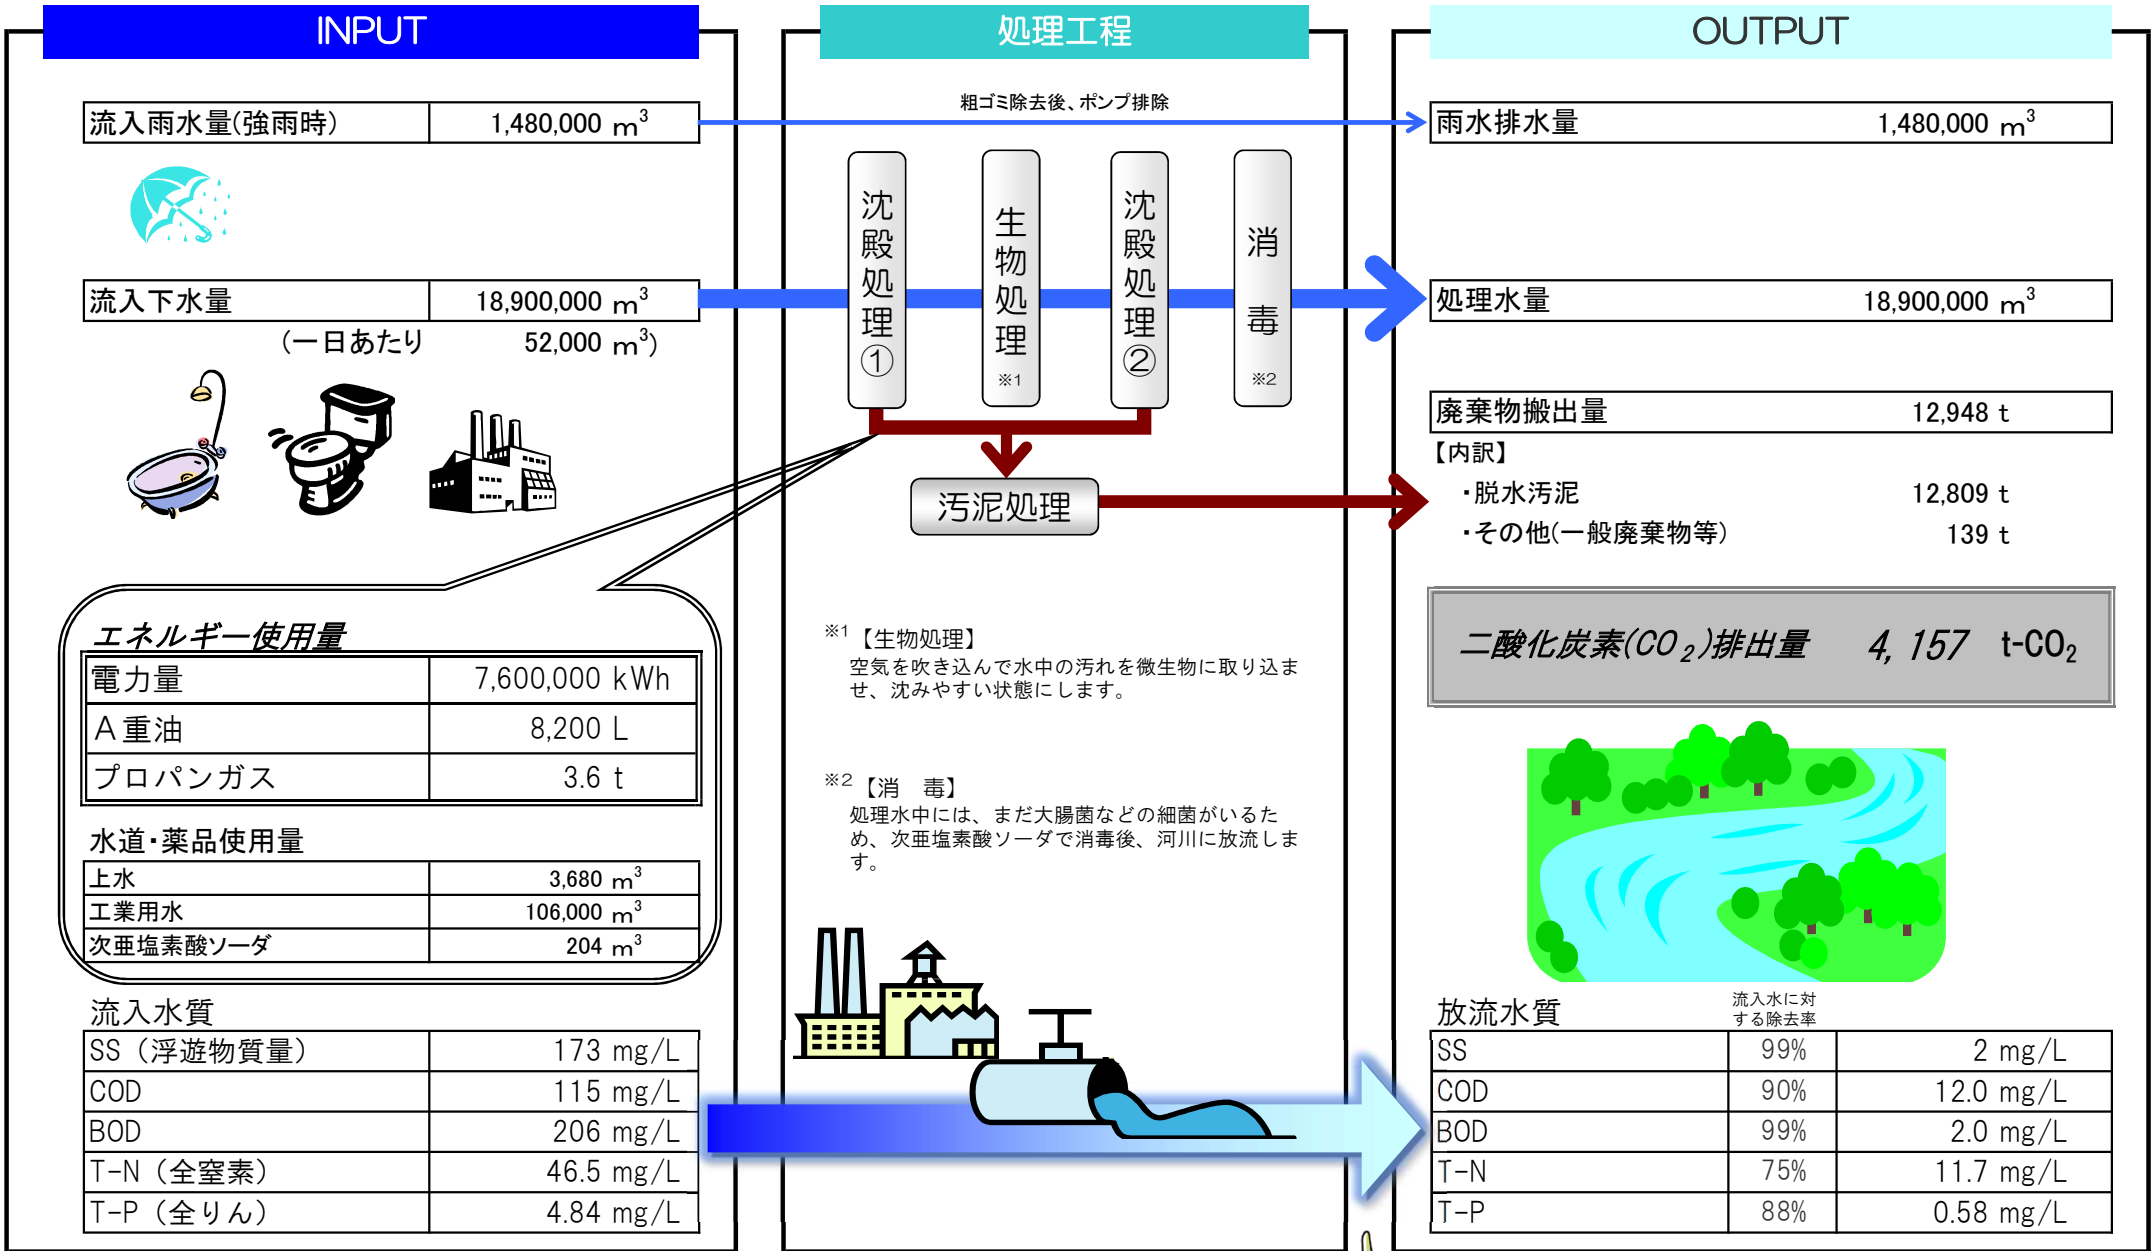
INPUT

| 流入雨水量(強雨時) | 1,480,000 $m^3$ |
|---|---|

| 流入下水量 | 18,900,000 $m^3$ |
|---|---|

(一日あたり 52,000 $m^3$)

エネルギー使用量

| 電力量 | 7,600,000 kWh |
|---|---|
| A重油 | 8,200 L |
| プロパンガス | 3.6 t |

水道・薬品使用量

| 上水 | 3,680 $m^3$ |
|---|---|
| 工業用水 | 106,000 $m^3$ |
| 次亜塩素酸ソーダ | 204 $m^3$ |

流入水質

| SS（浮遊物質量） | 173 mg/L |
|---|---|
| COD | 115 mg/L |
| BOD | 206 mg/L |
| T-N（全窒素） | 46.5 mg/L |
| T-P（全りん） | 4.84 mg/L |

処理工程

粗ゴミ除去後、ポンプ排除

沈殿処理① 生物処理 ※1 沈殿処理② 消毒 ※2

汚泥処理

※1【生物処理】
空気を吹き込んで水中の汚れを微生物に取り込ませ、沈みやすい状態にします。

※2【消　毒】
処理水中には、まだ大腸菌などの細菌がいるため、次亜塩素酸ソーダで消毒後、河川に放流します。

OUTPUT

| 雨水排水量 | 1,480,000 $m^3$ |
|---|---|

| 処理水量 | 18,900,000 $m^3$ |
|---|---|

| 廃棄物搬出量 | 12,948 t |
|---|---|

【内訳】
・脱水汚泥 12,809 t
・その他(一般廃棄物等) 139 t

二酸化炭素($CO_2$)排出量 4, 157 t-$CO_2$

放流水質 流入水に対する除去率

| SS | 99% | 2 mg/L |
|---|---|---|
| COD | 90% | 12.0 mg/L |
| BOD | 99% | 2.0 mg/L |
| T-N | 75% | 11.7 mg/L |
| T-P | 88% | 0.58 mg/L |